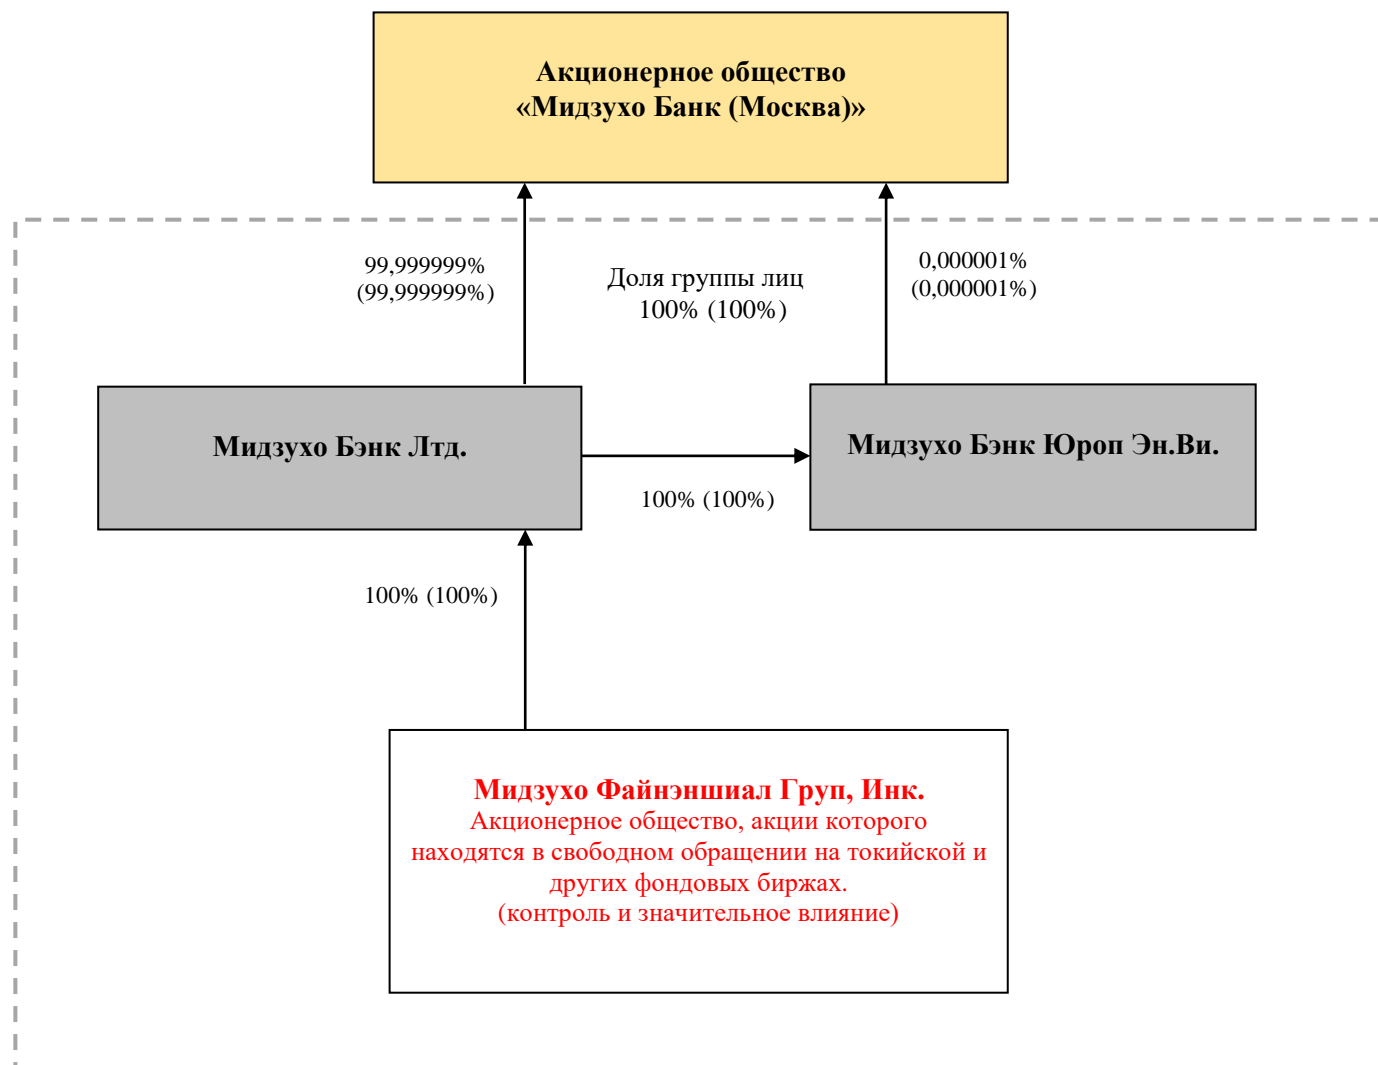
Акционерное общество
«Мидзухо Банк (Москва)»

99,999999%
(99,999999%)

Доля группы лиц
100% (100%)

0,000001%
(0,000001%)

Мидзухо Бэнк Лтд.

Мидзухо Бэнк Юроп Эн.Ви.

100% (100%)

100% (100%)

Мидзухо Файнэншиал Груп, Инк.
Акционерное общество, акции которого находятся в свободном обращении на токийской и других фондовых биржах.
(контроль и значительное влияние)